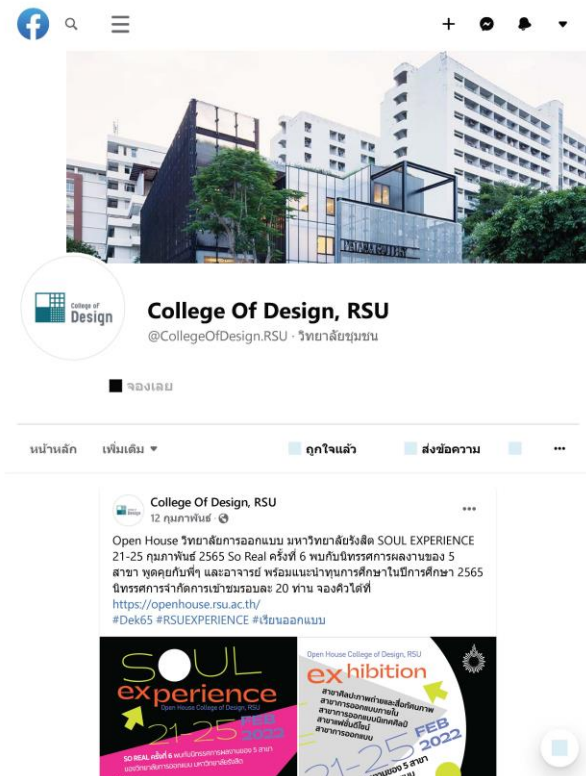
College of Design

College Of Design, RSU

@CollegeOfDesign.RSU · วิทยาลัยชุมชน

จองเลย

หน้าหลัก

เพิ่มเติม

ถูกใจแล้ว

ส่งข้อความ

College Of Design, RSU

12 กุมภาพันธ์ ·

Open House วิทยาลัยการออกแบบ มหาวิทยาลัยรังสิต SOUL EXPERIENCE 21-25 กุมภาพันธ์ 2565 So Real ครั้งที่ 6 พบกับนิทรรศการผลงานของ 5 สาขา พูดคุยกับพี่ๆ และอาจารย์ พร้อมแนะนำทุนการศึกษาในปีการศึกษา 2565 นิทรรศการจำกัดการเข้าชมรอบละ 20 ท่าน จองคิวได้ที่
https://openhouse.rsu.ac.th/
#Dek65 #RSUEXPERIENCE #เรียนออกแบบ

SOUL experience

Open House College of Design, RSU

21-25 FEB 2022

SO REAL ครั้งที่ 6 พบกับนิทรรศการผลงานของ 5 สาขา

Open House College of Design, RSU

exhibition

21-25 FEB 2022